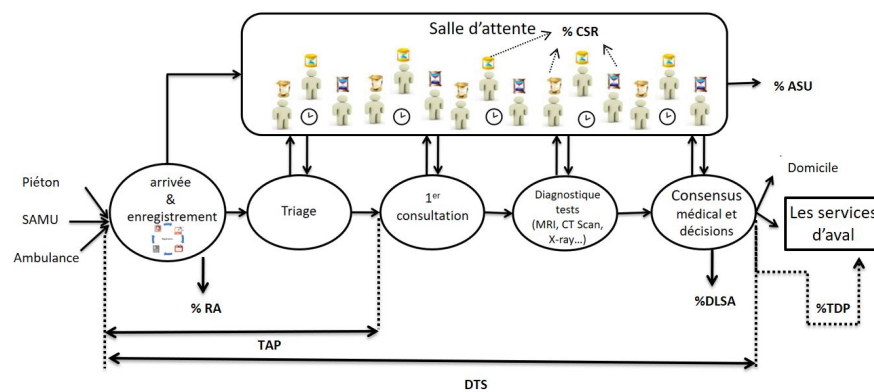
Salle d'attente

% CSR

% ASU

Piéton

SAMU

Ambulance

arrivée & enregistrement

Triage

1$^{er}$ consultation

Diagnostique tests (MRI, CT Scan, X-ray...)

Consensus médical et décisions

Domicile

Les services d'aval

% RA

%DLSA

%TDP

TAP

DTS